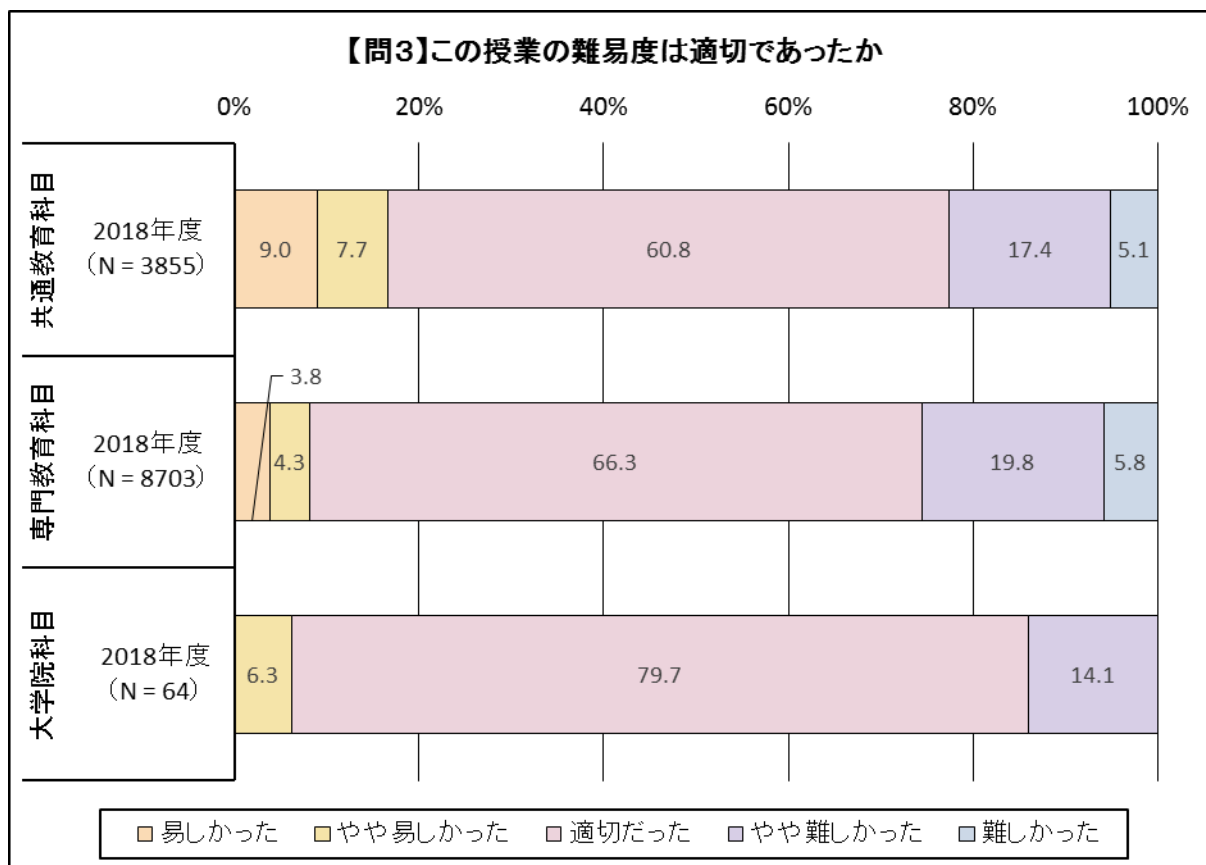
【問3】この授業の難易度は適切であったか

| | | 0% | 20% | 40% | 60% | 80% | 100% |
|---|---|---|---|---|---|---|---|

| | | 易しかった | やや易しかった | 適切だった | やや難しかった | 難しかった |
|---|---|---|---|---|---|---|
| 共通教育科目 | 2018年度（N = 3855） | 9.0 | 7.7 | 60.8 | 17.4 | 5.1 |
| 専門教育科目 | 2018年度（N = 8703） | 3.8 | 4.3 | 66.3 | 19.8 | 5.8 |
| 大学院科目 | 2018年度（N = 64） | | 6.3 | 79.7 | 14.1 | |

□易しかった □やや易しかった □適切だった □やや難しかった □難しかった